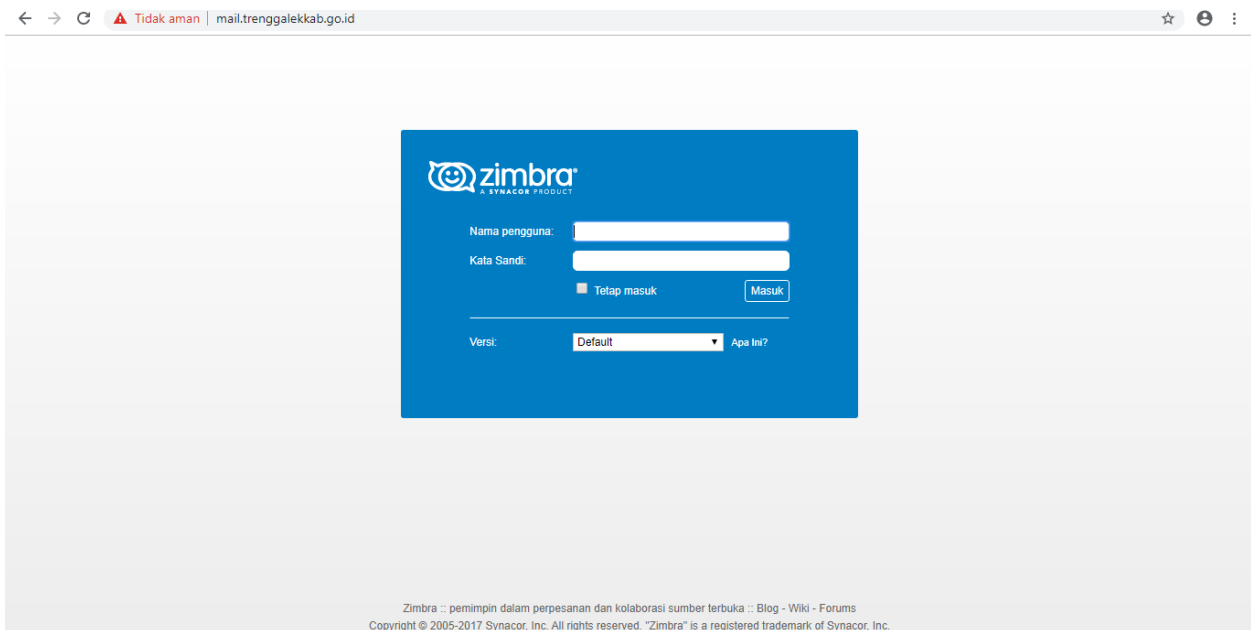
Tidak aman | mail.trenggalekkab.go.id

zimbra
A SYNACOR PRODUCT

Nama pengguna:

Kata Sandi:

Tetap masuk

Masuk

Versi: Default

Apa Ini?

Zimbra :: pemimpin dalam perpesanan dan kolaborasi sumber terbuka :: Blog - Wiki - Forums

Copyright © 2005-2017 Synacor, Inc. All rights reserved. "Zimbra" is a registered trademark of Synacor, Inc.